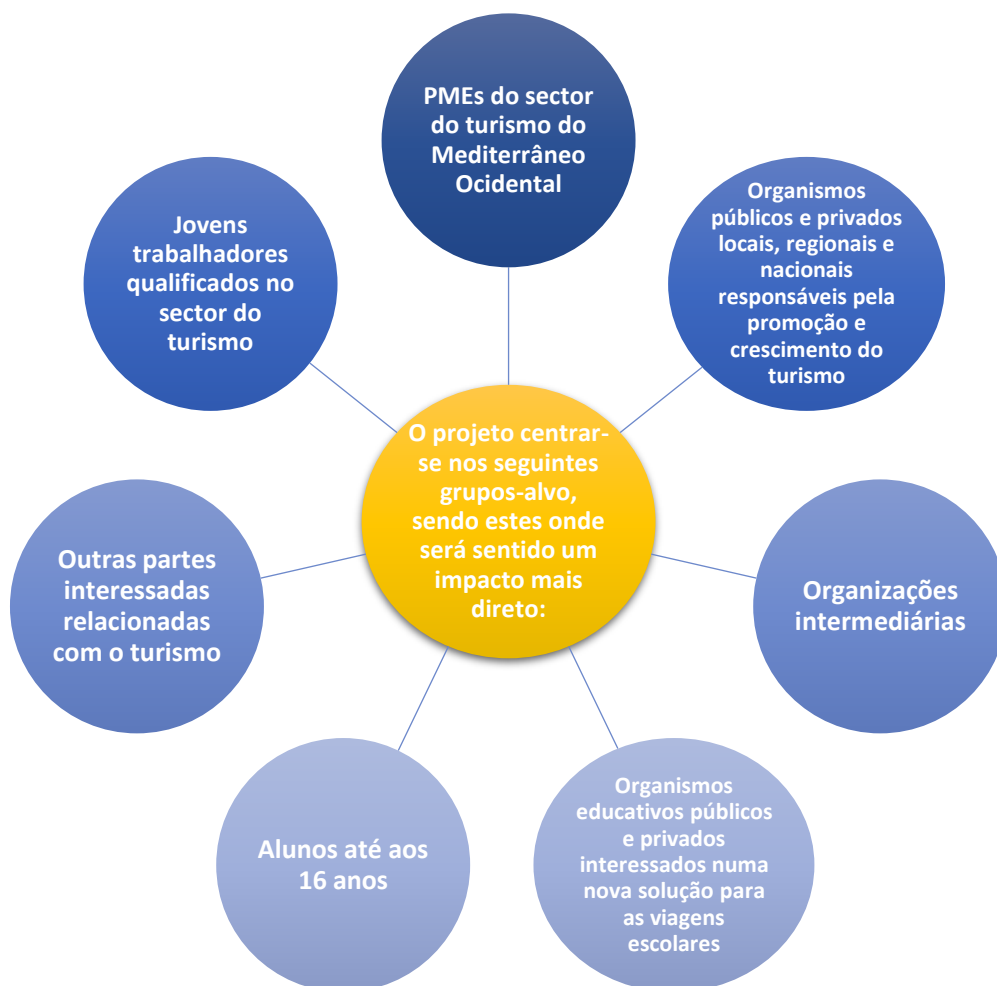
PMEs do sector do turismo do Mediterrâneo Ocidental

Organismos públicos e privados locais, regionais e nacionais responsáveis pela promoção e crescimento do turismo

Organizações intermediárias

Organismos educativos públicos e privados interessados numa nova solução para as viagens escolares

Alunos até aos 16 anos

Outras partes interessadas relacionadas com o turismo

Jovens trabalhadores qualificados no sector do turismo

O projeto centrar-se nos seguintes grupos-alvo, sendo estes onde será sentido um impacto mais direto: